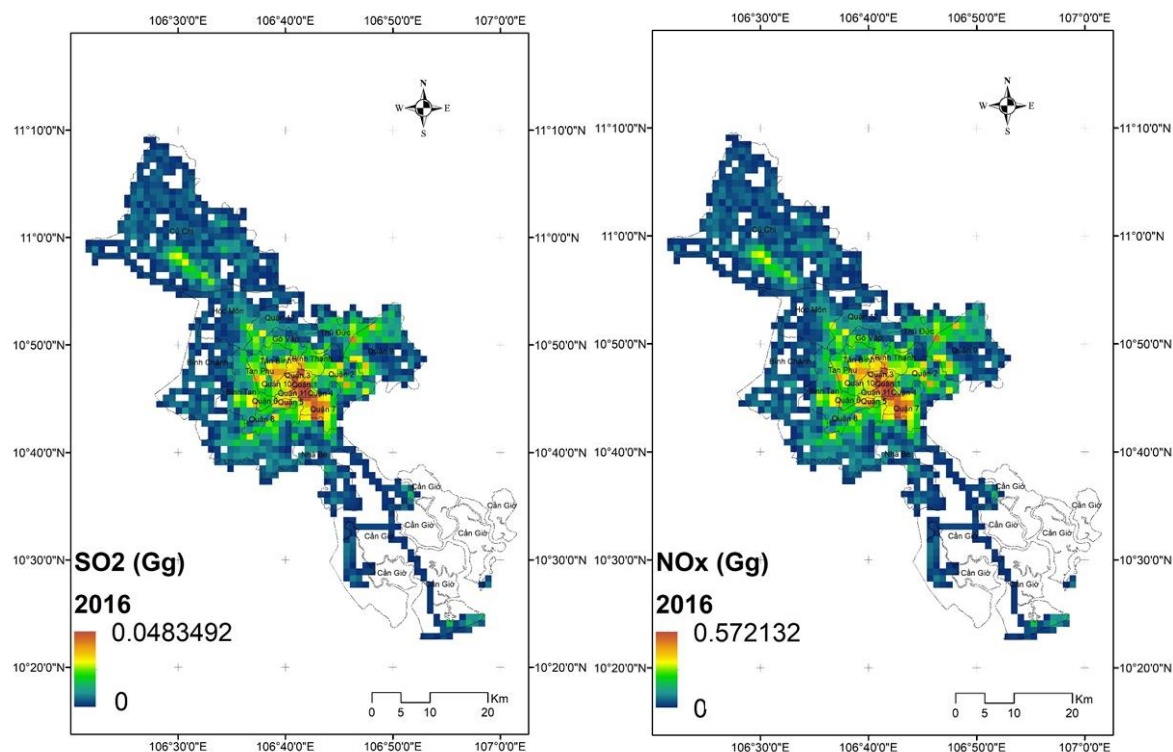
106°30'0"E 106°40'0"E 106°50'0"E 107°0'0"E

N
W E
S

11°10'0"N 11°10'0"N
11°0'0"N 11°0'0"N
10°50'0"N 10°50'0"N
10°40'0"N 10°40'0"N
10°30'0"N 10°30'0"N
10°20'0"N 10°20'0"N

Củ Chi
Hóc Môn
Gò Vấp
Thủ Đức
Bình Thạnh
Quận 9
Bình Chánh
Tân Phú
Quận 3
Quận 10
Quận 1
Quận 2
Quận 11
Quận 6
Quận 5
Quận 4
Quận 7
Quận 8
Nhà Bè
Cần Giờ
Cần Giờ
Cần Giờ
Cần Giờ
Cần Giờ
Cần Giờ

SO2 (Gg)
2016
0.0483492
0

0 5 10 20 Km

106°30'0"E 106°40'0"E 106°50'0"E 107°0'0"E

106°30'0"E 106°40'0"E 106°50'0"E 107°0'0"E

N
W E
S

11°10'0"N 11°10'0"N
11°0'0"N 11°0'0"N
10°50'0"N 10°50'0"N
10°40'0"N 10°40'0"N
10°30'0"N 10°30'0"N
10°20'0"N 10°20'0"N

Củ Chi
Hóc Môn
Gò Vấp
Thủ Đức
Bình Thạnh
Quận 9
Tân Phú
Quận 3
Quận 10
Quận 1
Quận 2
Quận 11
Quận 6
Quận 5
Quận 7
Quận 8
Nhà Bè
Cần Giờ
Cần Giờ
Cần Giờ
Cần Giờ
Cần Giờ
Cần Giờ

NOx (Gg)
2016
0.572132
0

0 5 10 20 Km

106°30'0"E 106°40'0"E 106°50'0"E 107°0'0"E